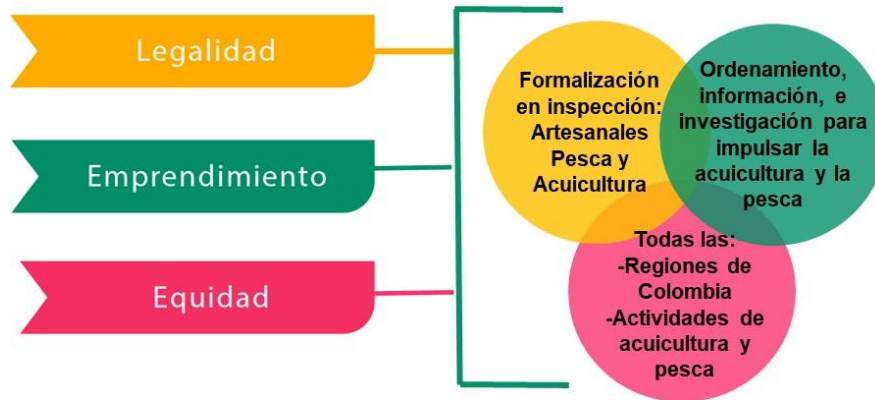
Legalidad

Emprendimiento

Equidad

Formalización en inspección: Artesanales Pesca y Acuicultura

Ordenamiento, información, e investigación para impulsar la acuicultura y la pesca

Todas las:
-Regiones de Colombia
-Actividades de acuicultura y pesca